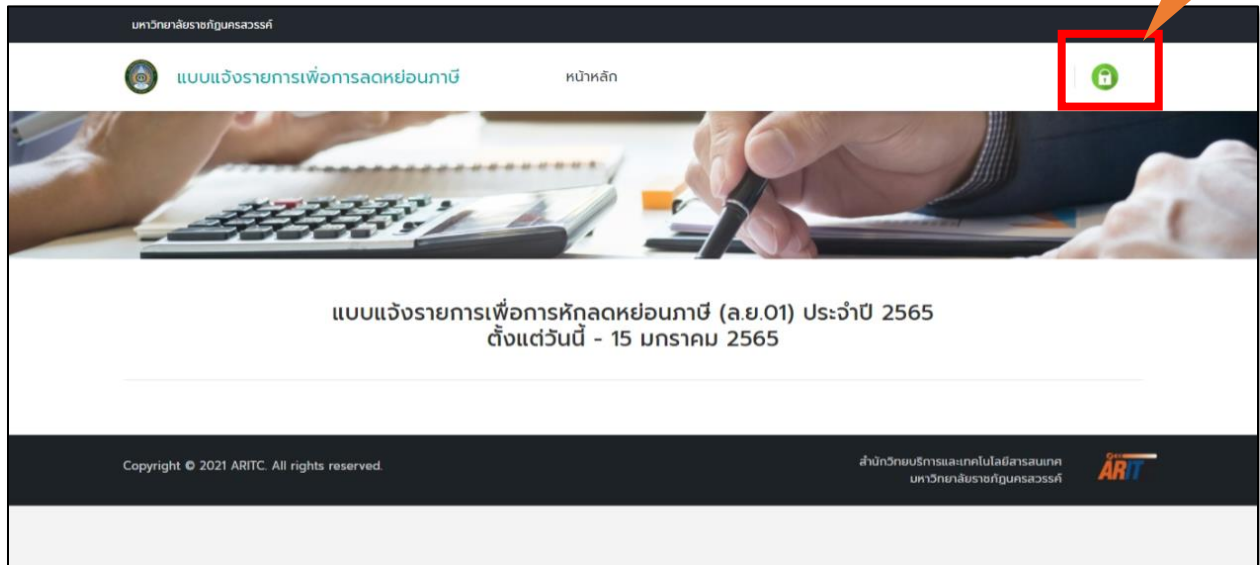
มหาวิทยาลัยราชภัฏนครสวรรค์

แบบแจ้งรายการเพื่อการลดหย่อนภาษี

หน้าหลัก

แบบแจ้งรายการเพื่อการหักลดหย่อนภาษี (ล.ย.01) ประจำปี 2565
ตั้งแต่วันนี้ - 15 มกราคม 2565

Copyright © 2021 ARITC. All rights reserved.

สำนักวิทยบริการและเทคโนโลยีสารสนเทศ
มหาวิทยาลัยราชภัฏนครสวรรค์

ARIT